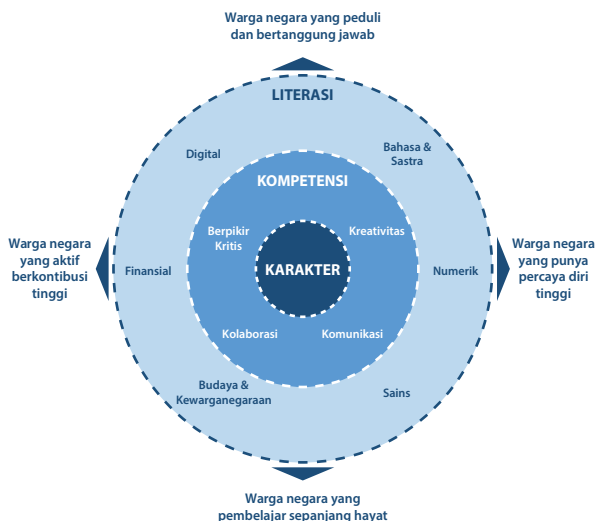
Warga negara yang peduli dan bertanggung jawab

LITERASI

Digital

Bahasa & Sastra

KOMPETENSI

Berpikir Kritis

Kreativitas

Warga negara yang aktif berkontibusi tinggi

Finansial

KARAKTER

Numerik

Warga negara yang punya percaya diri tinggi

Kolaborasi

Komunikasi

Budaya & Kewarganegaraan

Sains

Warga negara yang pembelajar sepanjang hayat